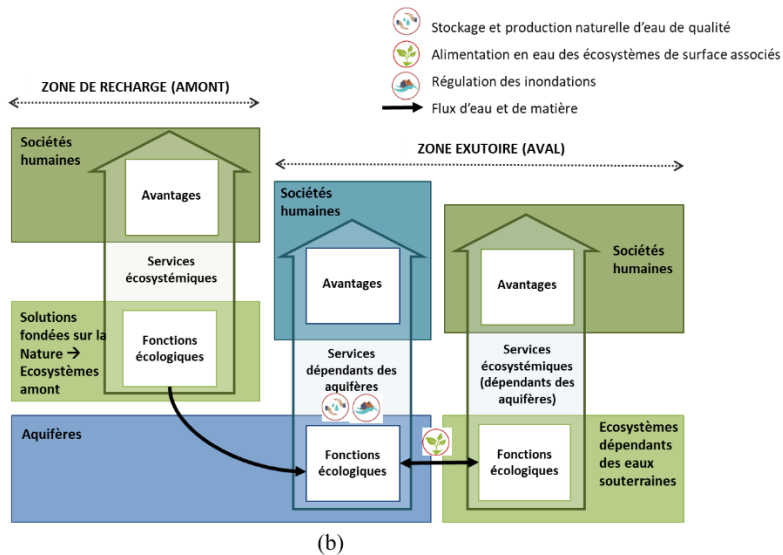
Stockage et production naturelle d'eau de qualité
Alimentation en eau des écosystèmes de surface associés
Régulation des inondations
Flux d'eau et de matière

ZONE DE RECHARGE (AMONT)

Sociétés humaines

Avantages

Services écosystémiques

Solutions fondées sur la Nature → Ecosystèmes amont

Fonctions écologiques

ZONE EXUTOIRE (AVAL)

Sociétés humaines

Avantages

Services dépendants des aquifères

Fonctions écologiques

Sociétés humaines

Avantages

Services écosystémiques (dépendants des aquifères)

Fonctions écologiques

Aquifères

Ecosystèmes dépendants des eaux souterraines

(b)